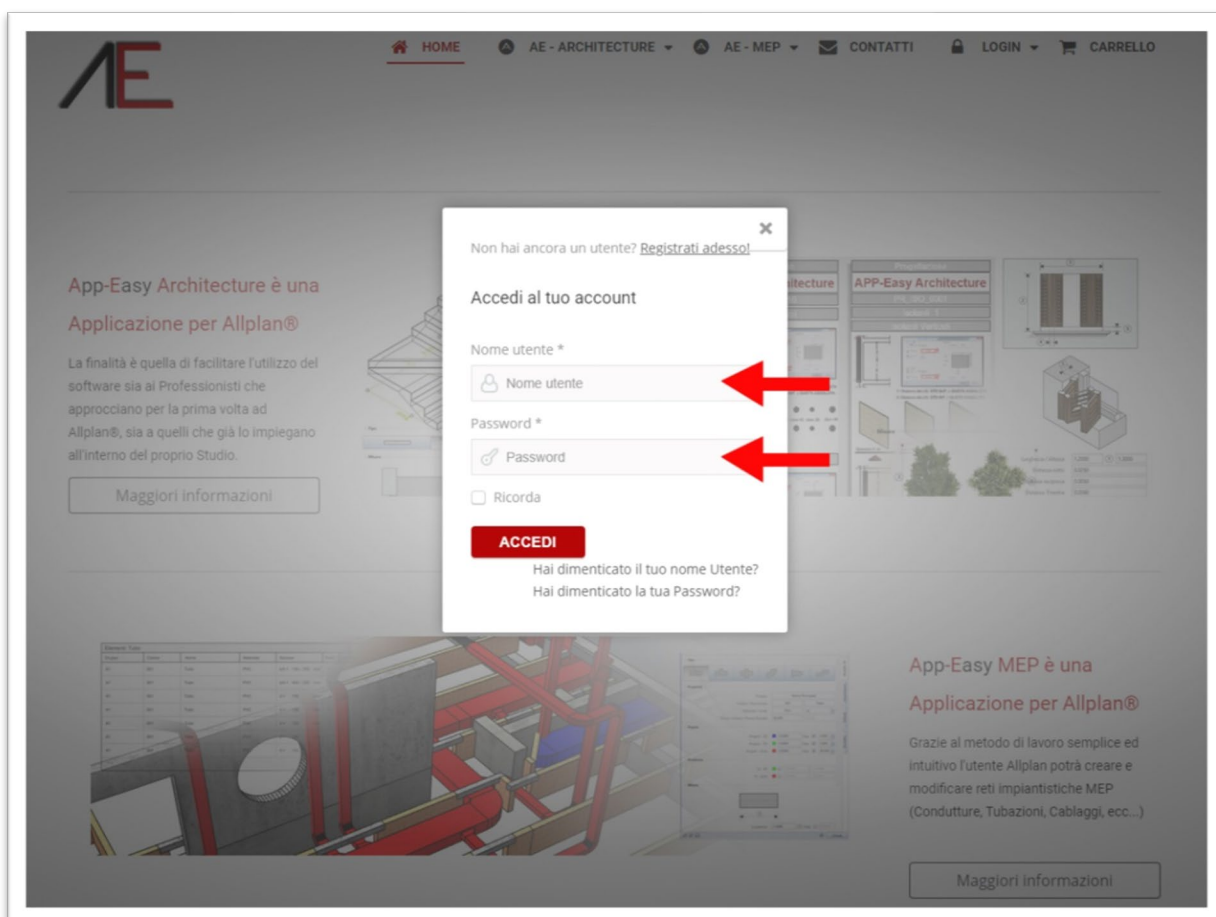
AE

HOME AE - ARCHITECTURE AE - MEP CONTATTI LOGIN CARRELLO

App-Easy Architecture è una Applicazione per Allplan®

La finalità è quella di facilitare l'utilizzo del software sia ai Professionisti che approcciano per la prima volta ad Allplan®, sia a quelli che già lo impiegano all'interno del proprio Studio.

Maggiori informazioni

×

Non hai ancora un utente? Registrati adesso!

Accedi al tuo account

Nome utente *

Nome utente

Password *

Password

Ricorda

ACCEDI

Hai dimenticato il tuo nome Utente?
Hai dimenticato la tua Password?

APP-Easy Architecture

App-Easy MEP è una Applicazione per Allplan®

Grazie al metodo di lavoro semplice ed intuitivo l'utente Allplan potrà creare e modificare reti impiantistiche MEP (Condutture, Tubazioni, Cablaggi, ecc...)

Maggiori informazioni